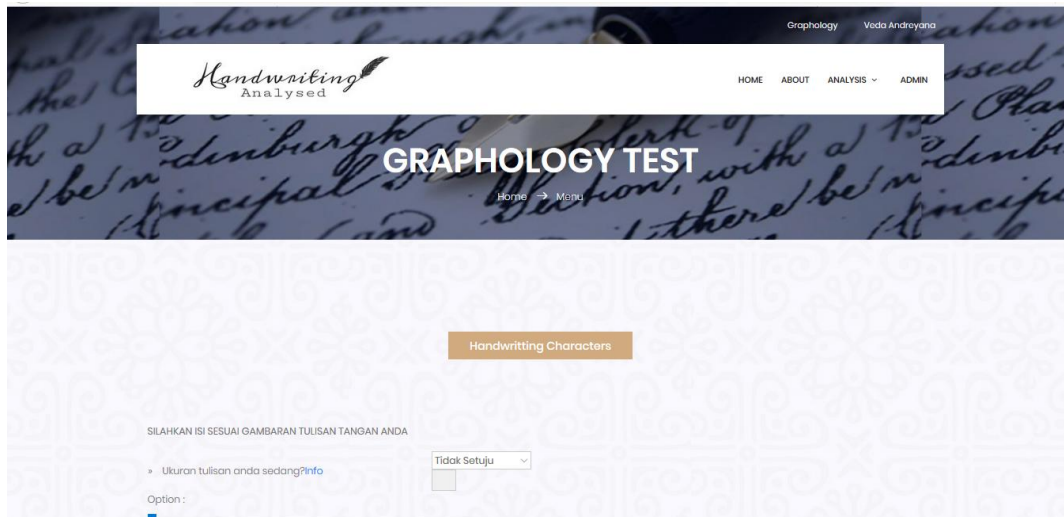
Graphology Veda Andreyana

Handwriting Analysed

HOME ABOUT ANALYSIS ADMIN

GRAPHOLOGY TEST

Home → Menu

Handwritting Characters

SILAHKAN ISI SESUAI GAMBARAN TULISAN TANGAN ANDA

» Ukuran tulisan anda sedang?Info

Tidak Setuju

Option :